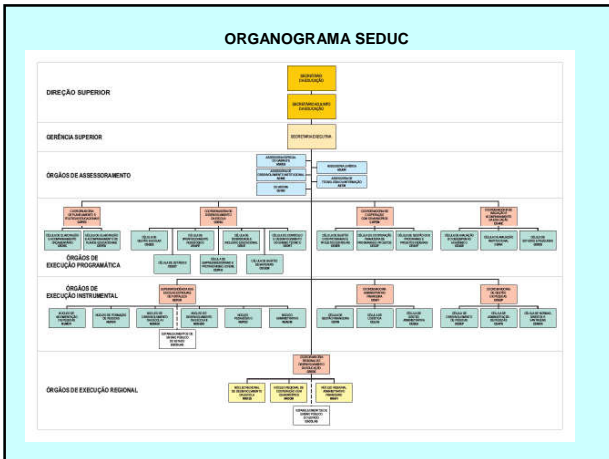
ORGANOGRAMA SEDUC

DIREÇÃO SUPERIOR

GERÊNCIA SUPERIOR

ÓRGÃOS DE ASSESSORAMENTO

ÓRGÃOS DE EXECUÇÃO PROGRAMÁTICA

ÓRGÃOS DE EXECUÇÃO INSTRUMENTAL

ÓRGÃOS DE EXECUÇÃO REGIONAL

SECRETARIA DA EDUCAÇÃO

SECRETARIA ADJUNTA DA EDUCAÇÃO

SECRETARIA EXECUTIVA

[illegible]